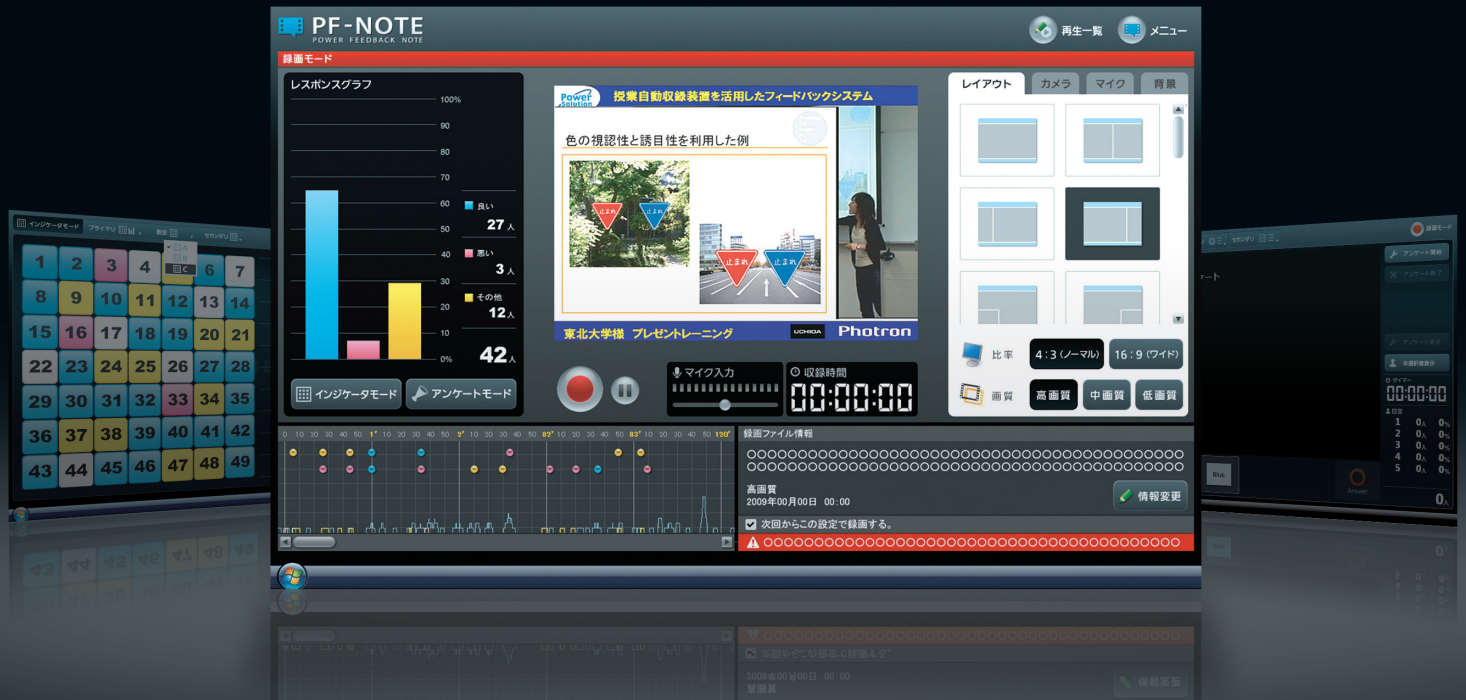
インジケータモード プライマリ セカンダリ

| 1 | 2 | 3 | 4 | 5 | 6 | 7 |
|---|---|---|---|---|---|---|
| 8 | 9 | 10 | 11 | 12 | 13 | 14 |
| 15 | 16 | 17 | 18 | 19 | 20 | 21 |
| 22 | 23 | 24 | 25 | 26 | 27 | 28 |
| 29 | 30 | 31 | 32 | 33 | 34 | 35 |
| 36 | 37 | 38 | 39 | 40 | 41 | 42 |
| 43 | 44 | 45 | 46 | 47 | 48 | 49 |

PF-NOTE
POWER FEEDBACK NOTE

再生一覧 メニュー

録画モード

レスポンスグラフ

100% 90 80 70 60 50 40 30 20 10 0%

良い 27人
悪い 3人
その他 12人
42人

インジケータモード アンケートモード

Power Solution 授業自動収録装置を活用したフィードバックシステム

色の視認性と誘目性を利用した例

止まれ 止まれ 止まれ 止まれ

東北大学様 プレゼントレーニング UCHIDA Photron

マイク入力

収録時間
00:00:00

レイアウト カメラ マイク 背景

比率 4:3(ノーマル) 16:9(ワイド)

画質 高画質 中画質 低画質

0 10 20 30 40 50 1' 10 20 30 40 50 2' 10 20 30 40 50 ß2' 10 20 30 40 50 ß3' 10 20 30 40 50 120'

録画ファイル情報

○○○○○○○○○○○○○○○○○○○○○○○○○○○○○○○○○○○○○○○○○○○○○○○○○○○○○○○○○○○○○○○○○○○○○○○○○○○○

高画質
2009年00月00日 00:00

情報変更

次回からこの設定で録画する。

○○○○○○○○○○○○○○○○○○○○○○○○○○○○○○○○○○○○○○

録画モード

セカンダリ

アンケート

アンケート開始

アンケート終了

アンケート表示

未選択者表示

タイマー
00:00:00

1 0人 0%
2 0人 0%
3 0人 0%
4 0人 0%
5 0人 0%

0人

Blue

Answer